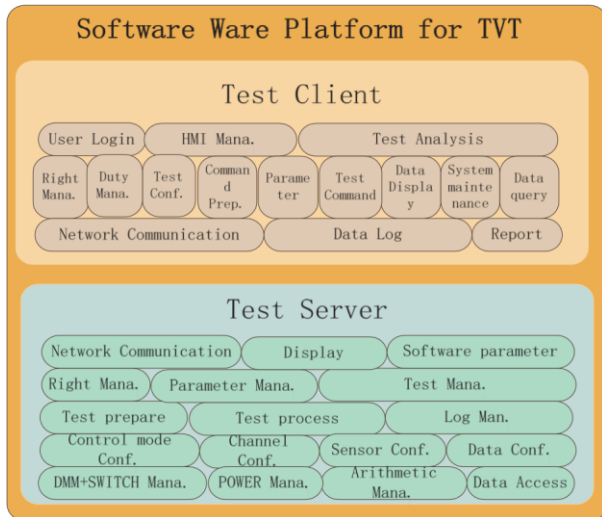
Software Ware Platform for TVT

Test Client

User Login
HMI Mana.
Test Analysis
Right Mana.
Duty Mana.
Test Conf.
Command Prep.
Parameter
Test Command
Data Display
System maintenance
Data query
Network Communication
Data Log
Report

Test Server

Network Communication
Display
Software parameter
Right Mana.
Parameter Mana.
Test Mana.
Test prepare
Test process
Log Man.
Control mode Conf.
Channel Conf.
Sensor Conf.
Data Conf.
DMM+SWITCH Mana.
POWER Mana.
Arithmetic Mana.
Data Access